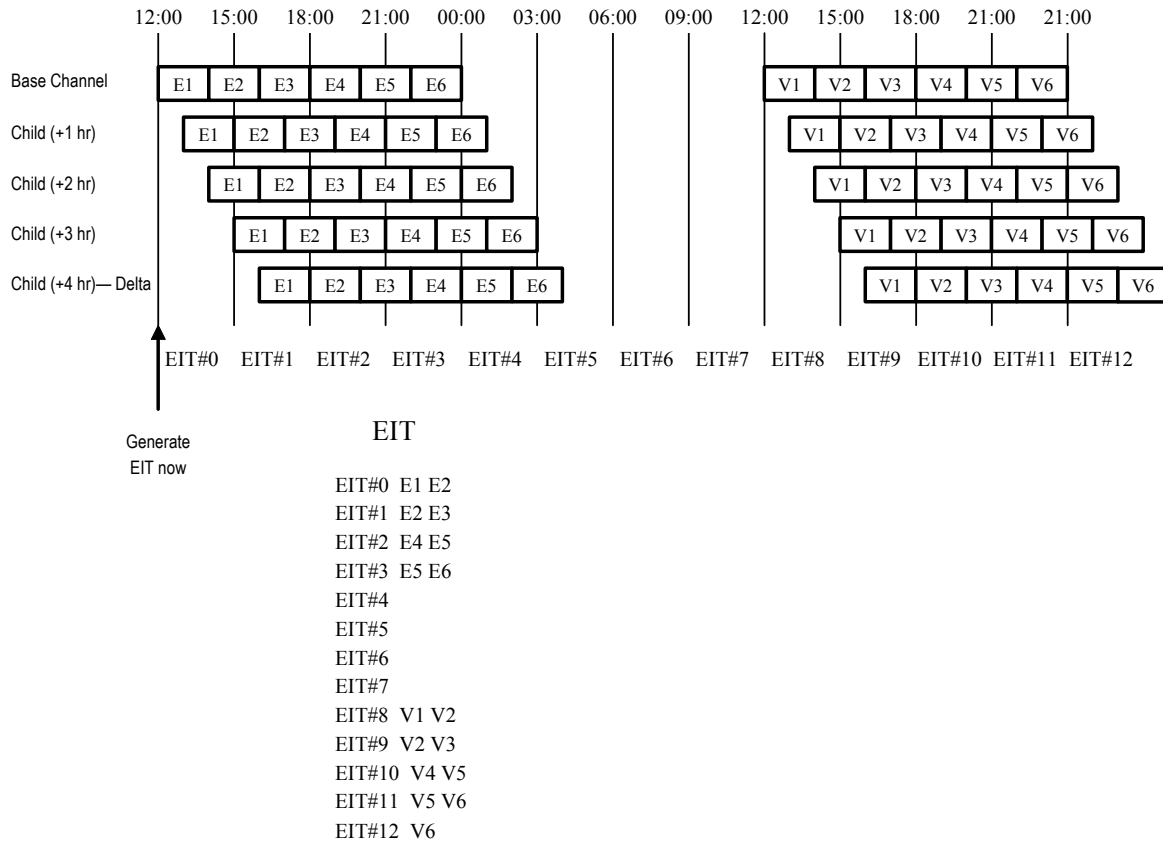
12:00 15:00 18:00 21:00 00:00 03:00 06:00 09:00 12:00 15:00 18:00 21:00 21:00

Base Channel E1 E2 E3 E4 E5 E6 V1 V2 V3 V4 V5 V6

Child (+1 hr) E1 E2 E3 E4 E5 E6 V1 V2 V3 V4 V5 V6

Child (+2 hr) E1 E2 E3 E4 E5 E6 V1 V2 V3 V4 V5 V6

Child (+3 hr) E1 E2 E3 E4 E5 E6 V1 V2 V3 V4 V5 V6

Child (+4 hr)— Delta E1 E2 E3 E4 E5 E6 V1 V2 V3 V4 V5 V6

EIT#0 EIT#1 EIT#2 EIT#3 EIT#4 EIT#5 EIT#6 EIT#7 EIT#8 EIT#9 EIT#10 EIT#11 EIT#12

Generate EIT now

EIT

EIT#0 E1 E2
EIT#1 E2 E3
EIT#2 E4 E5
EIT#3 E5 E6
EIT#4
EIT#5
EIT#6
EIT#7
EIT#8 V1 V2
EIT#9 V2 V3
EIT#10 V4 V5
EIT#11 V5 V6
EIT#12 V6